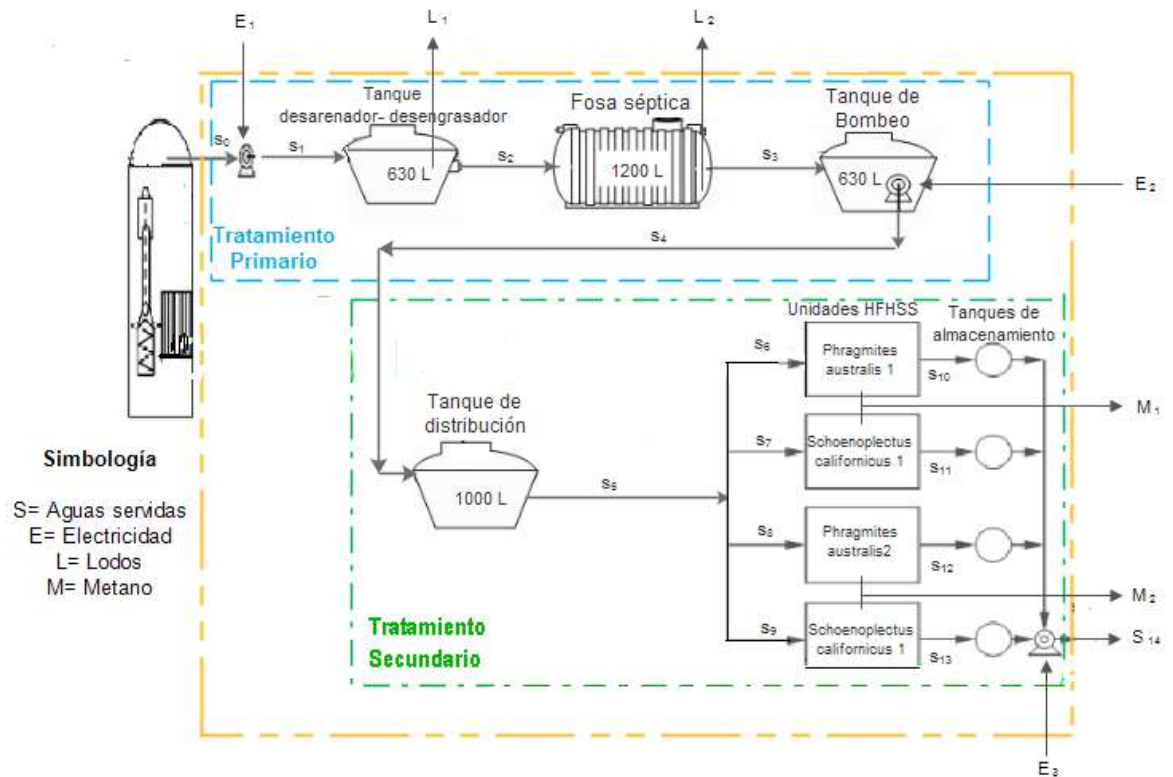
$E_1$

$L_1$

$L_2$

Tanque desarenador- desengrasador

Fosa séptica

Tanque de Bombeo

$s_0$

$s_1$

630 L

$s_2$

1200 L

$s_3$

630 L

$E_2$

Tratamiento Primario

$s_4$

Unidades HFHSS

Tanques de almacenamiento

$s_6$

Phragmites australis 1

$s_{10}$

$M_1$

Tanque de distribución

$s_7$

Schoenoplectus californicus 1

$s_{11}$

Simbología

S= Aguas servidas
E= Electricidad
L= Lodos
M= Metano

1000 L

$s_5$

$s_8$

Phragmites australis2

$s_{12}$

$M_2$

Tratamiento Secundario

$s_9$

Schoenoplectus californicus 1

$s_{13}$

$S_{14}$

$E_3$